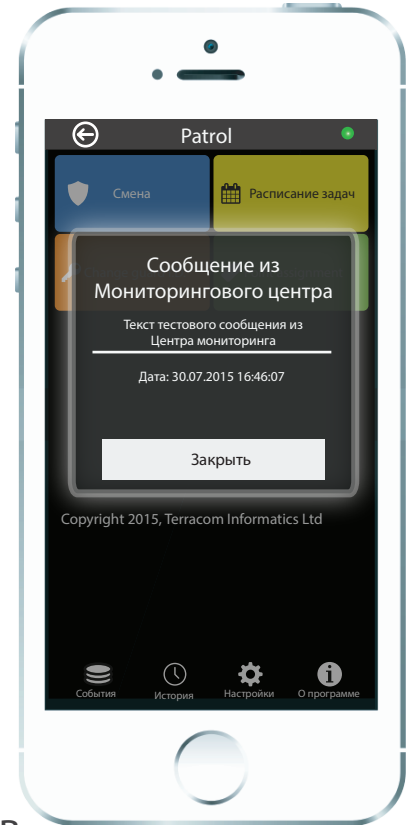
Patrol

Смена

Расписание задач

Сообщение из Мониторингового центра

Текст тестового сообщения из Центра мониторинга

Дата: 30.07.2015 16:46:07

Закрыть

Copyright 2015, Terracom Informatics Ltd

События

История

Настройки

О программе